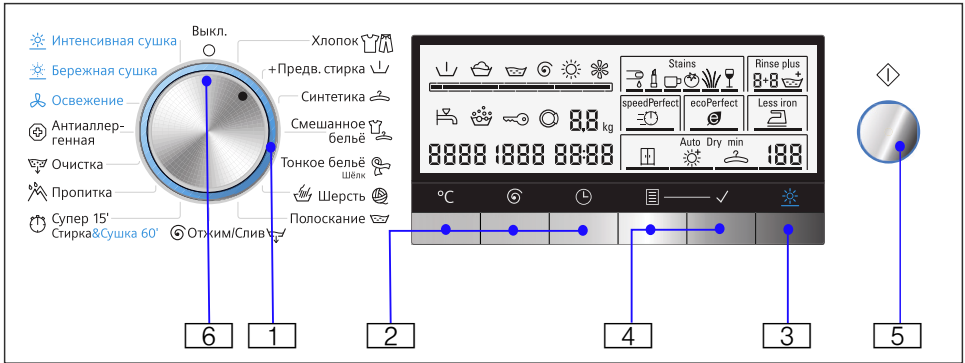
Интенсивная сушка
Бережная сушка
Освежение
Антиаллергенная
Очистка
Пропитка
Супер 15'
Стирка&Сушка 60'
Выкл.
Хлопок
+Предв. стирка
Синтетика
Смешанное бельё
Тонкое бельё
Шёлк
Шерсть
Полоскание
Отжим/Слив

Stains
Rinse plus
8+8
speedPerfect
ecoPerfect
Less iron
8,8 kg
8888 1888 88:88
Auto Dry min
188
°C

6
1
2
4
3
5